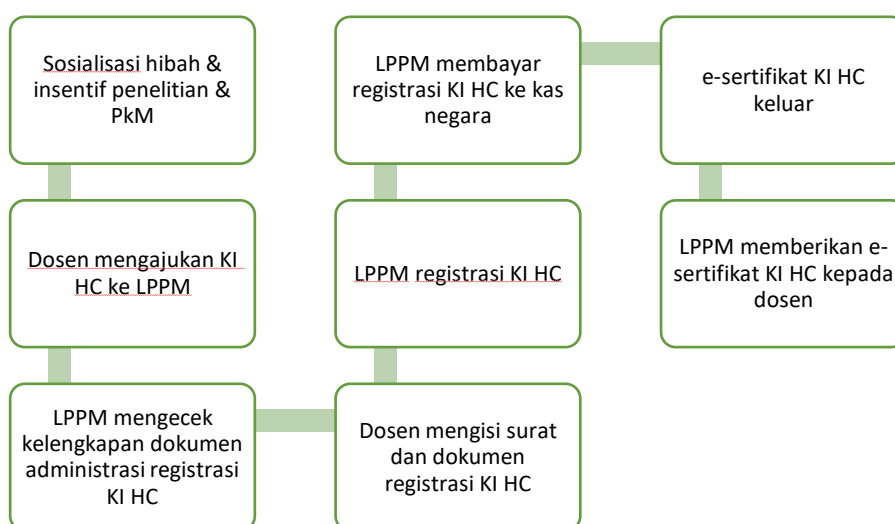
Sosialisasi hibah & insentif penelitian & PkM

Dosen mengajukan KI HC ke LPPM

LPPM mengecek kelengkapan dokumen administrasi registrasi KI HC

Dosen mengisi surat dan dokumen registrasi KI HC

LPPM registrasi KI HC

LPPM membayar registrasi KI HC ke kas negara

e-sertifikat KI HC keluar

LPPM memberikan e-sertifikat KI HC kepada dosen